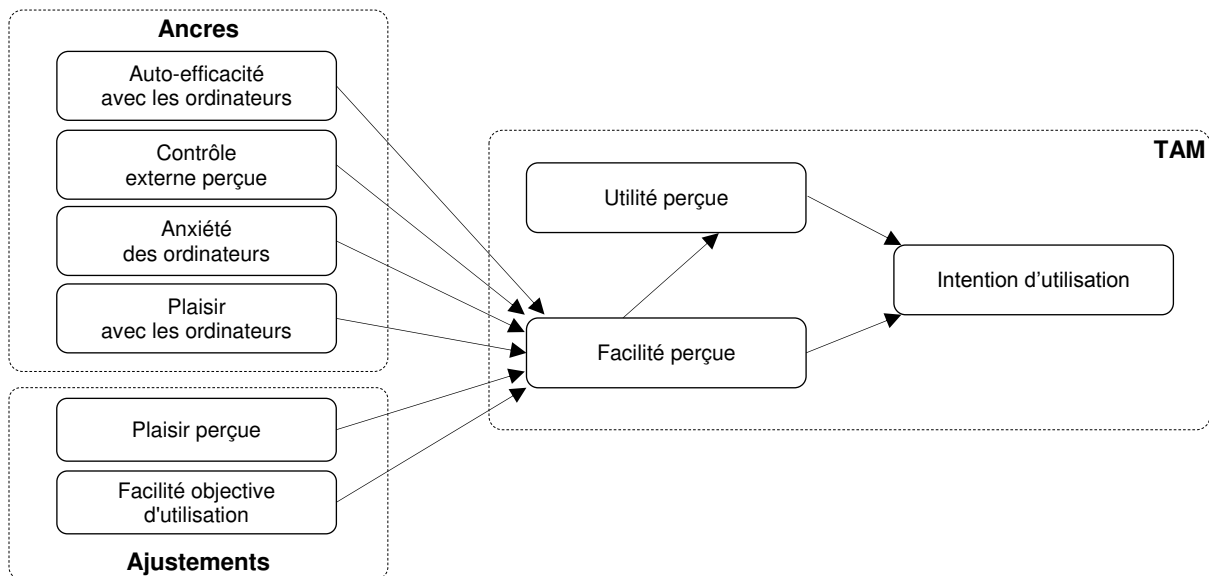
Ancres

Auto-efficacité avec les ordinateurs

Contrôle externe perçue

Anxiété des ordinateurs

Plaisir avec les ordinateurs

TAM

Utilité perçue

Intention d'utilisation

Facilité perçue

Plaisir perçue

Facilité objective d'utilisation

Ajustements